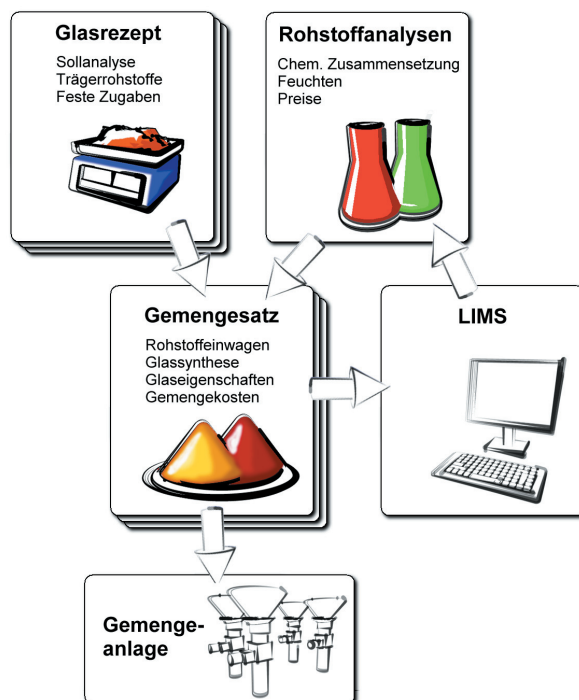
Glasrezept

Sollanalyse
Trägerrohstoffe
Feste Zugaben

Rohstoffanalysen

Chem. Zusammensetzung
Feuchten
Preise

Gemengesatz

Rohstoffeinwagen
Glassynthese
Glaseigenschaften
Gemengekosten

LIMS

Gemengeanlage